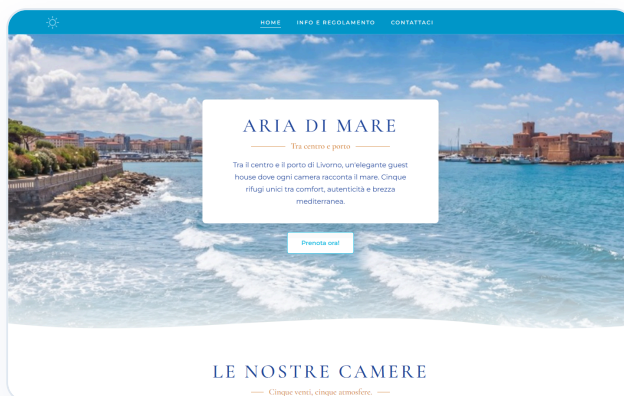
HOME INFO E REGOLAMENTO CONTATTACI

ARIA DI MARE

Tra centro e porto

Tra il centro e il porto di Livorno, un'elegante guest house dove ogni camera racconta il mare. Cinque rifugi unici tra comfort, autenticità e brezza mediterranea.

Prenota ora!

LE NOSTRE CAMERE

Cinque venti, cinque atmosfere.